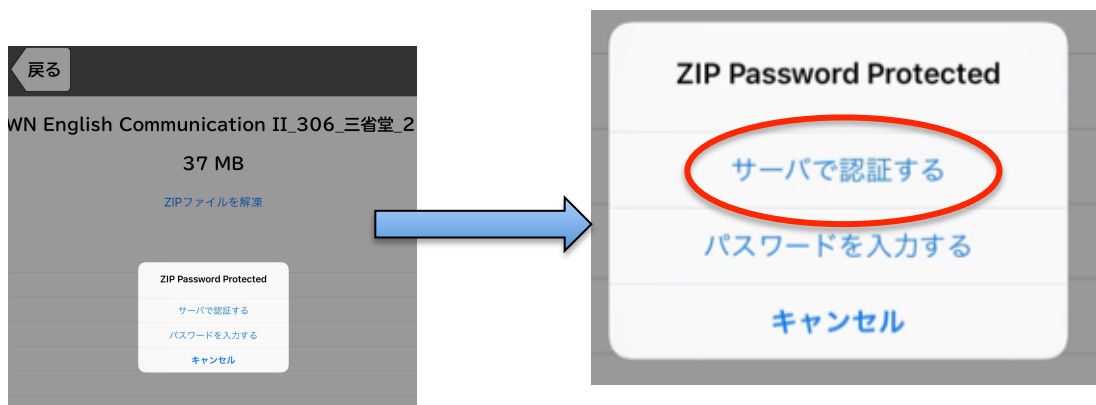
戻る

WN English Communication II_306_三省堂_2

37 MB

ZIPファイルを解凍

ZIP Password Protected

サーバで認証する

パスワードを入力する

キャンセル

ZIP Password Protected

サーバで認証する

パスワードを入力する

キャンセル